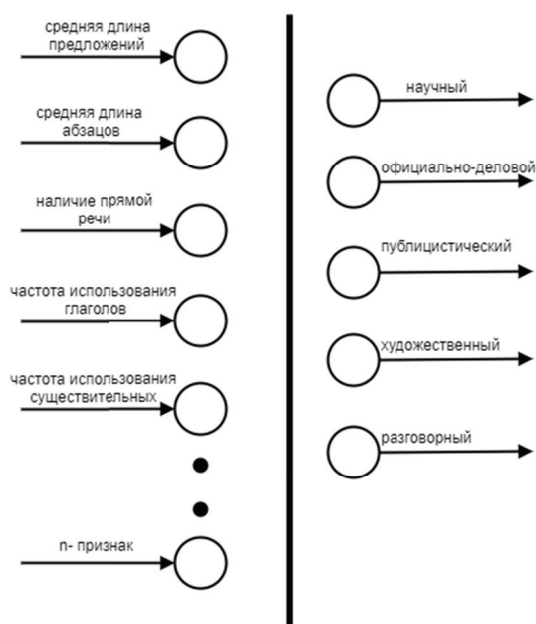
средняя длина предложений

средняя длина абзацов

наличие прямой речи

частота использования глаголов

частота использования существительных

n- признак

научный

официально-деловой

публицистический

художественный

разговорный